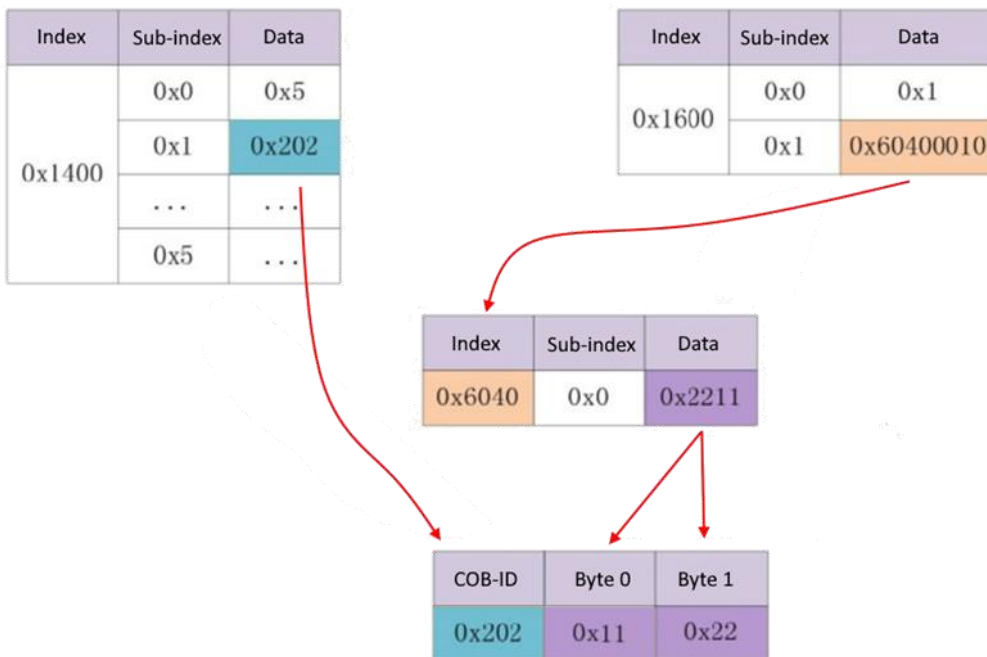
| Index | Sub-index | Data |
|---|---|---|
| 0x1400 | 0x0 | 0x5 |
| | 0x1 | 0x202 |
| | ... | ... |
| | 0x5 | ... |

| Index | Sub-index | Data |
|---|---|---|
| 0x1600 | 0x0 | 0x1 |
| | 0x1 | 0x60400010 |

| Index | Sub-index | Data |
|---|---|---|
| 0x6040 | 0x0 | 0x2211 |

| COB-ID | Byte 0 | Byte 1 |
|---|---|---|
| 0x202 | 0x11 | 0x22 |